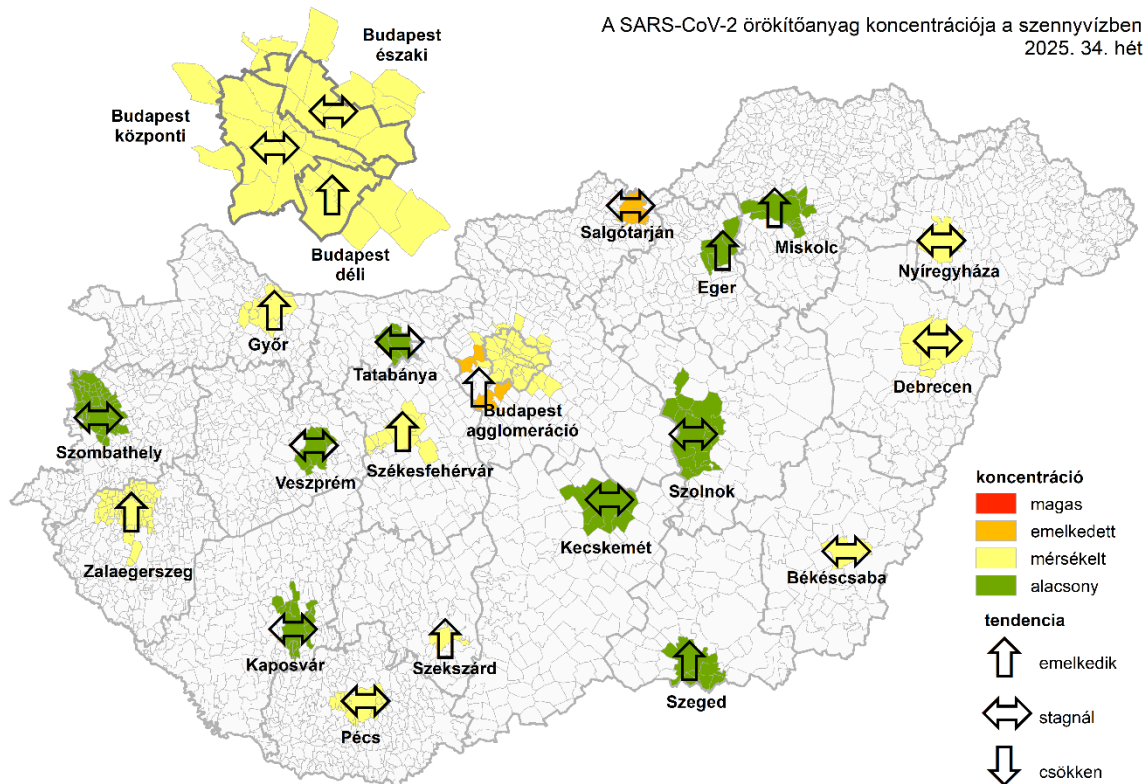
A SARS-CoV-2 örökítőanyag koncentrációja a szennyvízben
2025. 34. hét

Budapest északi
Budapest központi
Budapest déli
Salgótarján
Miskolc
Eger
Nyíregyháza
Győr
Tatabánya
Budapest agglomeráció
Debrecen
Szombathely
Veszprém
Székesfehérvár
Szolnok
Kecskemét
Zalaegerszeg
Békéscsaba
Kaposvár
Szekszárd
Szeged
Pécs

koncentráció
magas
emelkedett
mérsékelt
alacsony

tendencia
emelkedik
stagnál
csökken